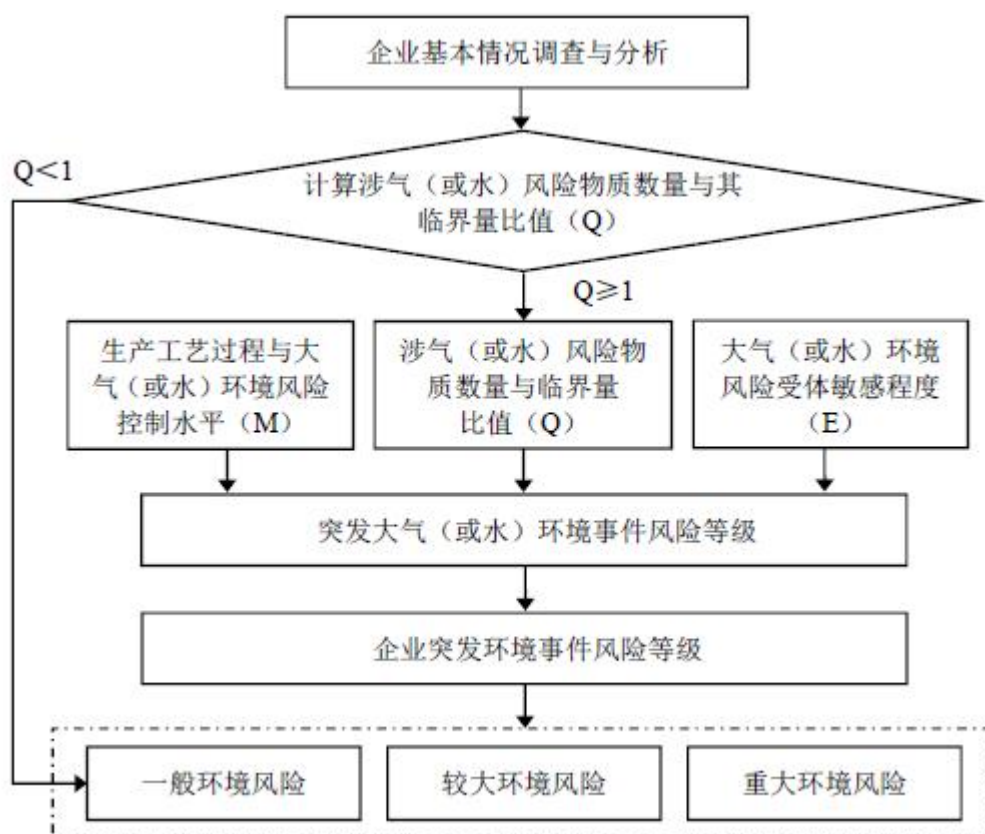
企业基本情况调查与分析

Q<1

计算涉气（或水）风险物质数量与其临界量比值（Q）

Q≥1

生产工艺过程与大气（或水）环境风险控制水平（M）

涉气（或水）风险物质数量与临界量比值（Q）

大气（或水）环境风险受体敏感程度（E）

突发大气（或水）环境事件风险等级

企业突发环境事件风险等级

一般环境风险

较大环境风险

重大环境风险